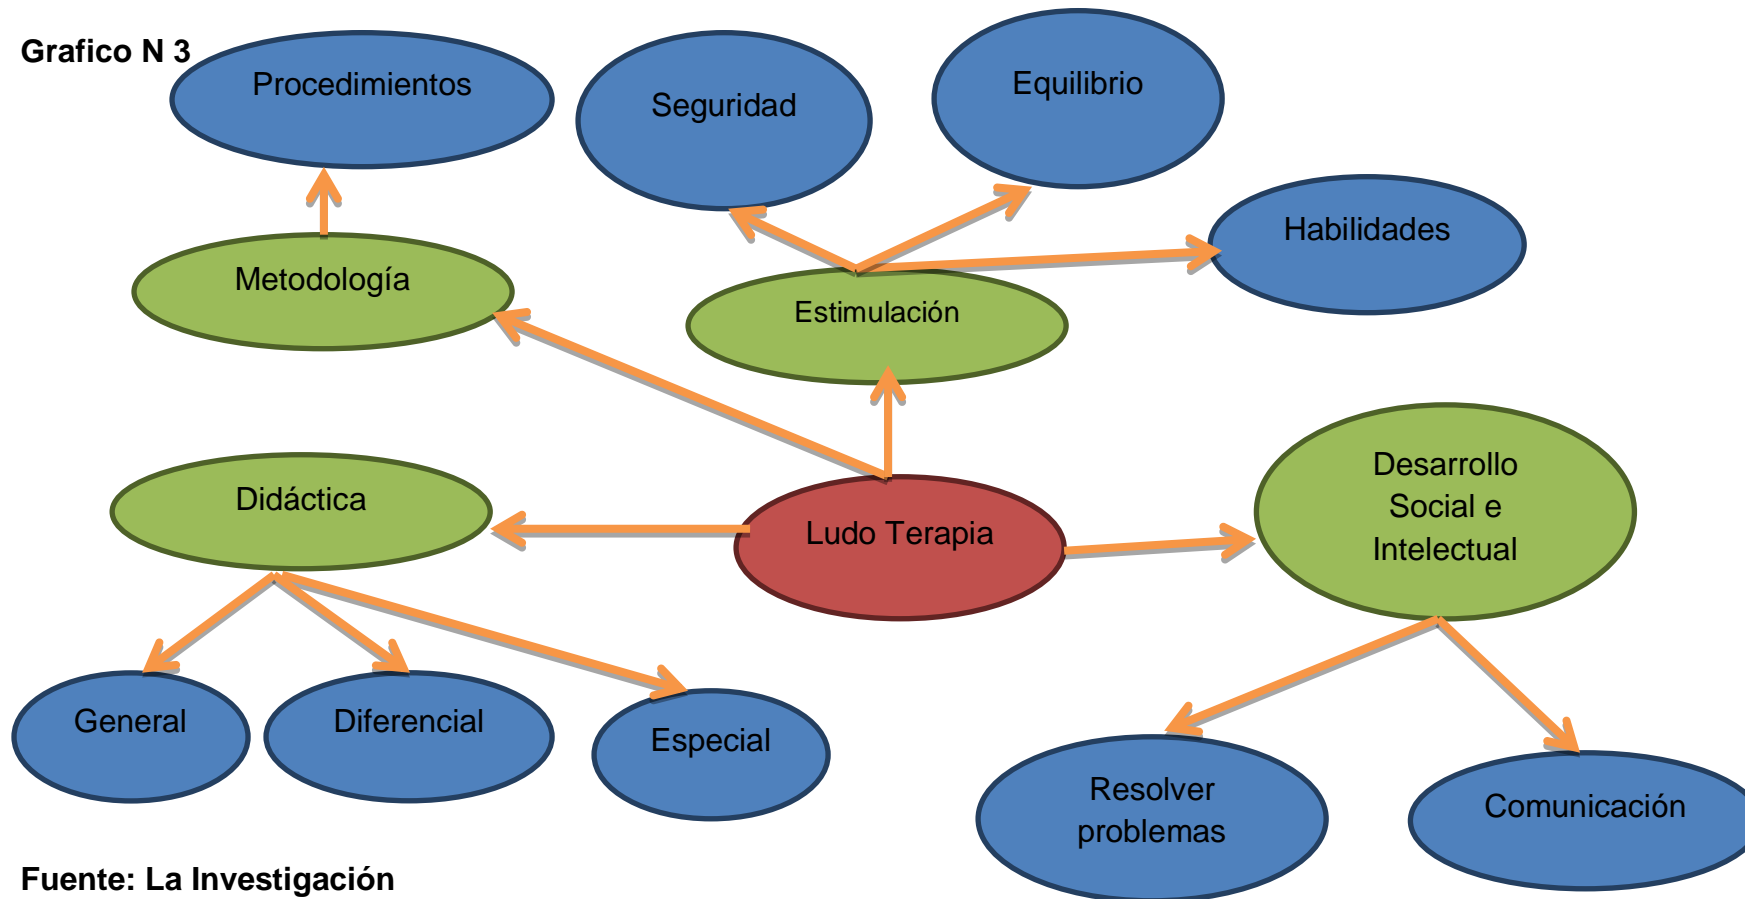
Grafico N 3

Procedimientos

Seguridad

Equilibrio

Habilidades

Metodología

Estimulación

Didáctica

Ludo Terapia

Desarrollo Social e Intelectual

General

Diferencial

Especial

Resolver problemas

Comunicación

Fuente: La Investigación